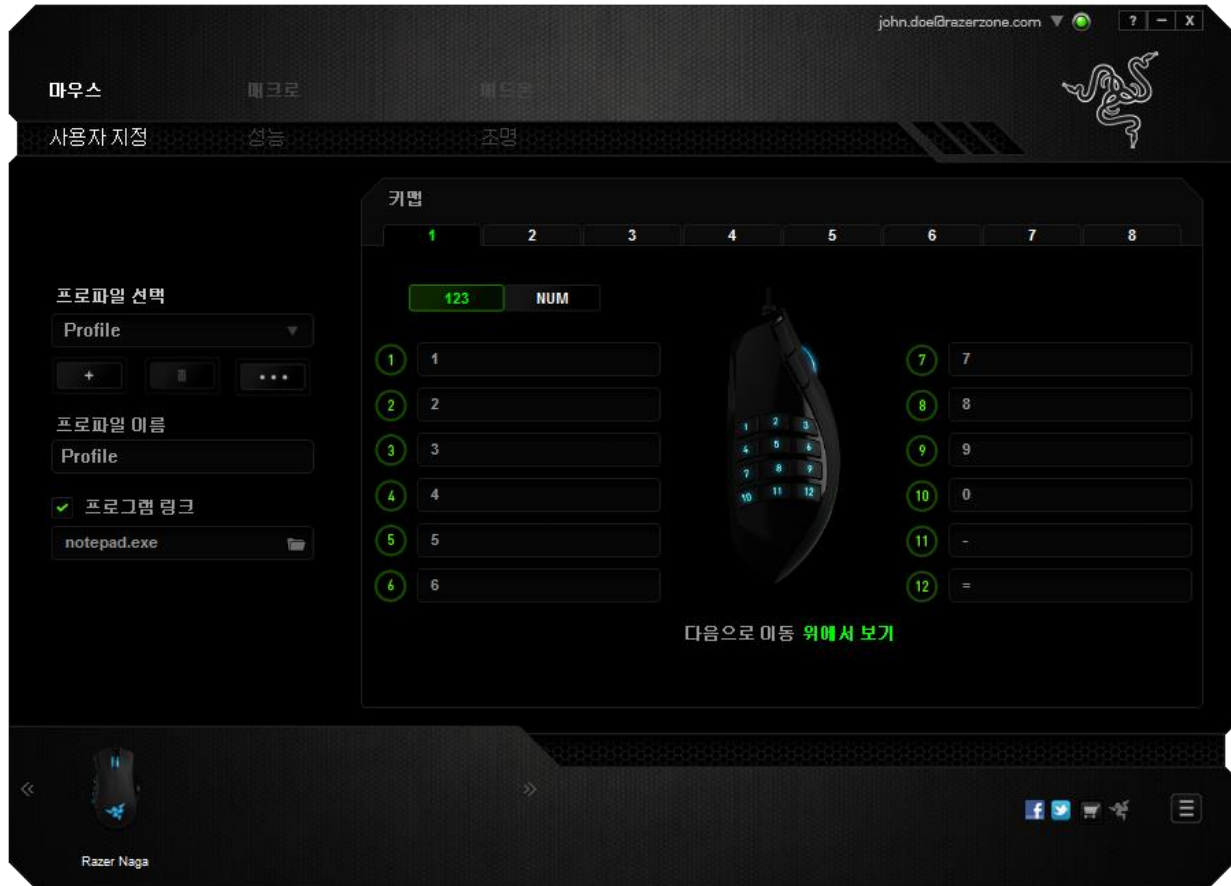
john.doe@razerzone.com ? – X

마우스 매크로 페드온

사용자 지정 성능 조명

키맵

| 1 | 2 | 3 | 4 | 5 | 6 | 7 | 8 |
|---|---|---|---|---|---|---|---|

프로파일 선택
Profile
+ ...

프로파일 이름
Profile

프로그램 링크
notepad.exe

123 NUM

1 1
2 2
3 3
4 4
5 5
6 6

1 2 3 4 5 6 7 8 9 10 11 12

7 7
8 8
9 9
10 0
11 -
12 =

다음으로 이동 위에서 보기

« »

Razer Naga